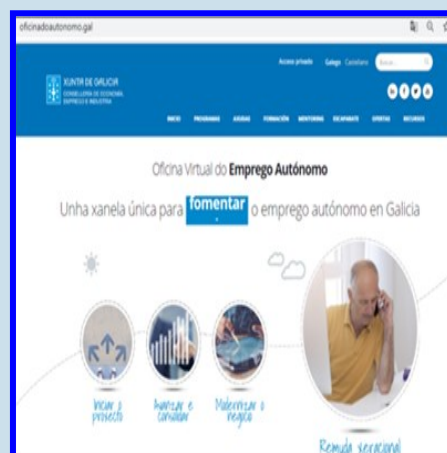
oficinadoautonomo.gal

XUNTA DE GALICIA
CONSELLERÍA DE ECONOMÍA, EMPREGO E INDUSTRIA

Acceso privado Galego Castellano Buscar...

INICIO PROGRAMAS AXUDAS FORMACIÓN MENTORING EMPRENDE OFERTAS RECURSOS

Oficina Virtual do Emprego Autónomo

Unha xanela única para fomentar o emprego autónomo en Galicia

Iniciar o proxecto

Avanzar e consolidar

Modernizar o negocio

Remuda xeracional